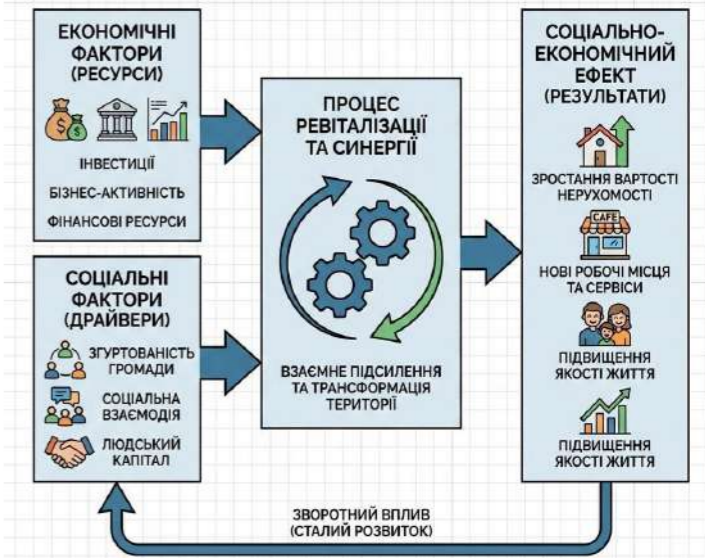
ЕКОНОМІЧНІ ФАКТОРИ (РЕСУРСИ)

$

ІНВЕСТИЦІЇ

БІЗНЕС-АКТИВНІСТЬ

ФІНАНСОВІ РЕСУРСИ

СОЦІАЛЬНІ ФАКТОРИ (ДРАЙВЕРИ)

ЗГУРТОВАНІСТЬ ГРОМАДИ

СОЦІАЛЬНА ВЗАЄМОДІЯ

ЛЮДСЬКИЙ КАПІТАЛ

ПРОЦЕС РЕВІТАЛІЗАЦІЇ ТА СИНЕРГІЇ

ВЗАЄМНЕ ПІДСИЛЕННЯ ТА ТРАНСФОРМАЦІЯ ТЕРИТОРІЇ

СОЦІАЛЬНО-ЕКОНОМІЧНИЙ ЕФЕКТ (РЕЗУЛЬТАТИ)

ЗРОСТАННЯ ВАРТОСТІ НЕРУХОМОСТІ

CAFE

НОВІ РОБОЧІ МІСЦЯ ТА СЕРВІСИ

ПІДВИЩЕННЯ ЯКОСТІ ЖИТТЯ

ПІДВИЩЕННЯ ЯКОСТІ ЖИТТЯ

ЗВОРОТНИЙ ВПЛИВ (СТАЛИЙ РОЗВИТОК)